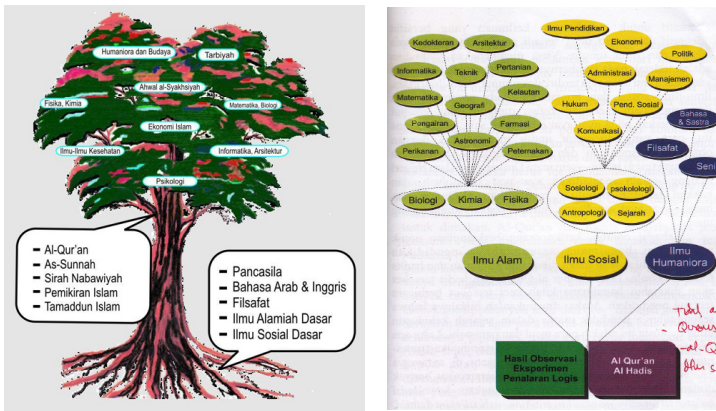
Humaniora dan Budaya
Tarbiyah
Ahwal al-Syakhsiyah
Fisika, Kimia
Matematika, Biologi
Ekonomi Islam
Ilmu-Ilmu Kesehatan
Informatika, Arsitektur
Psikologi

- Al-Qur'an
- As-Sunnah
- Sirah Nabawiyah
- Pemikiran Islam
- Tamaddun Islam

- Pancasila
- Bahasa Arab & Inggris
- Filsafat
- Ilmu Alamiah Dasar
- Ilmu Sosial Dasar

Kedokteran
Arsitektur
Informatika
Teknik
Pertanian
Matematika
Geografi
Kelautan
Pengairan
Farmasi
Perikanan
Astronomi
Peternakan
Biologi
Kimia
Fisika
Ilmu Pendidikan
Ekonomi
Politik
Administrasi
Manajemen
Hukum
Pend. Sosial
Bahasa & Sastra
Komunikasi
Filsafat
Seni
Sosiologi
psokologi
Antropologi
Sejarah
Ilmu Alam
Ilmu Sosial
Ilmu Humaniora
Hasil Observasi Eksperimen Penalaran Logis
Al Qur'an Al Hadis
Tidak a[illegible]
Quran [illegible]
-al-Q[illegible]
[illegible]